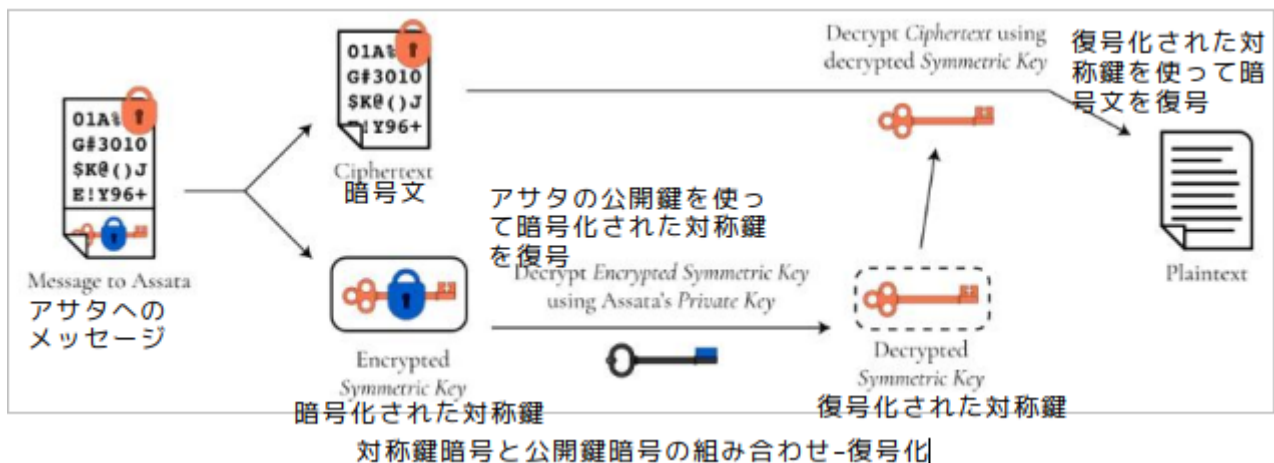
O1A%
G#3010
$K@()J
E!Y96+

Message to Assata
アサタへのメッセージ

O1A%
G#3010
$K@()J
E!Y96+

Ciphertext
暗号文

Encrypted
Symmetric Key
暗号化された対称鍵

アサタの公開鍵を使って暗号化された対称鍵を復号
Decrypt Encrypted Symmetric Key using Assata's Private Key

Decrypt Ciphertext using decrypted Symmetric Key
復号化された対称鍵を使って暗号文を復号

Decrypted
Symmetric Key
復号化された対称鍵

Plaintext

対称鍵暗号と公開鍵暗号の組み合わせ−復号化